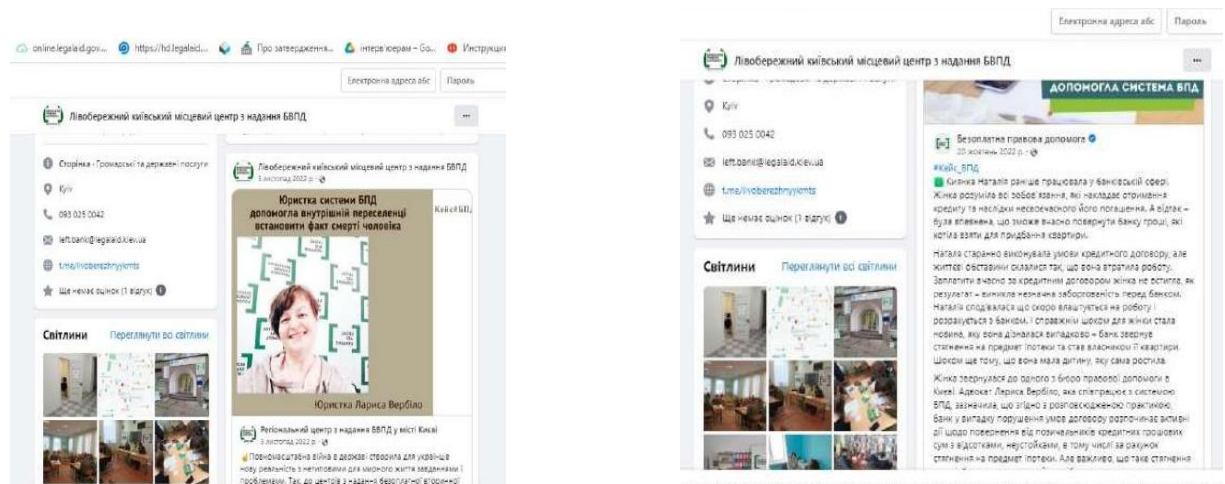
online.legalaid.gov... https://hd.legalaid... Про затвердження... інтерв'юерам – Go... Инструкци

Електронна адреса або Пароль

Лівобережний київський місцевий центр з надання БВПД

Сторінка · Громадські та державні послуги

Kyiv

093 025 0042

left.bank@legalaid.kiev.ua

t.me/livoberezhnyyicentr

Ще немає оцінок (1 відгук)

Світлини Переглянути всі світлини

Лівобережний київський місцевий центр з надання БВПД
3 листопада 2022 р.

Юристка системи БВПД допомогла внутрішній переселенці встановити факт смерті чоловіка

Кейс БВПД

Юристка Лариса Вербіло

Регіональний центр з надання БВПД у місті Києві
3 листопада 2022 р.

Повномасштабна війна в державі створила для українців нову реальність з негативами для мирного життя зведеннями і проблемами. Так, до центрів з надання безоплатної вторинної

Електронна адреса або Пароль

Лівобережний київський місцевий центр з надання БВПД

ДОПОМОГЛА СИСТЕМА БПД

Kyiv

093 025 0042

left.bank@legalaid.kiev.ua

t.me/livoberezhnyyicentr

Ще немає оцінок (1 відгук)

Світлини Переглянути всі світлини

Безоплатна правова допомога
20 жовтня 2022 р.

#Кейс_БПД

Киянка Наталія раніше працювала у банківській сфері. Жінка розуміла всі робочі взаємини, які накладає отримання кредиту та наслідки несвоєчасного його погашення. А відтак – була впевнена, що зможе вчасно повернути банку гроші, які хотіла взяти для придбання квартири.

Наталя старанно виконувала умови кредитного договору, але життєві обставини склалися так, що вона втратила роботу. Заплатити вчасно за кредитним договором жінка не встигла, як результат – виникла незначна заборгованість перед банком. Наталія сподівалася що скоро влаштується на роботу і розрахується з банком. І справжнім шоком для жінки стала новина, яку вона дізналася випадково – банк звернув стягнення на предмет іпотеки та став власником її квартири. Шоком ще тому, що вона мала дитину, яку сама ростила.

Жінка звернулася до одного з бюро правової допомоги в Києві. Адвокат Лариса Вербіло, яка співпрацює з системою БПД, зазначила, що згідно з розповсюдженою практикою, банки у випадку порушення умов договору розпочинає активні дії щодо повернення від позичальників кредитних грошових сум з відсотками, неустойками, в тому числі за рахунок стягнення на предмет іпотеки. Але важливо, що таке стягнення